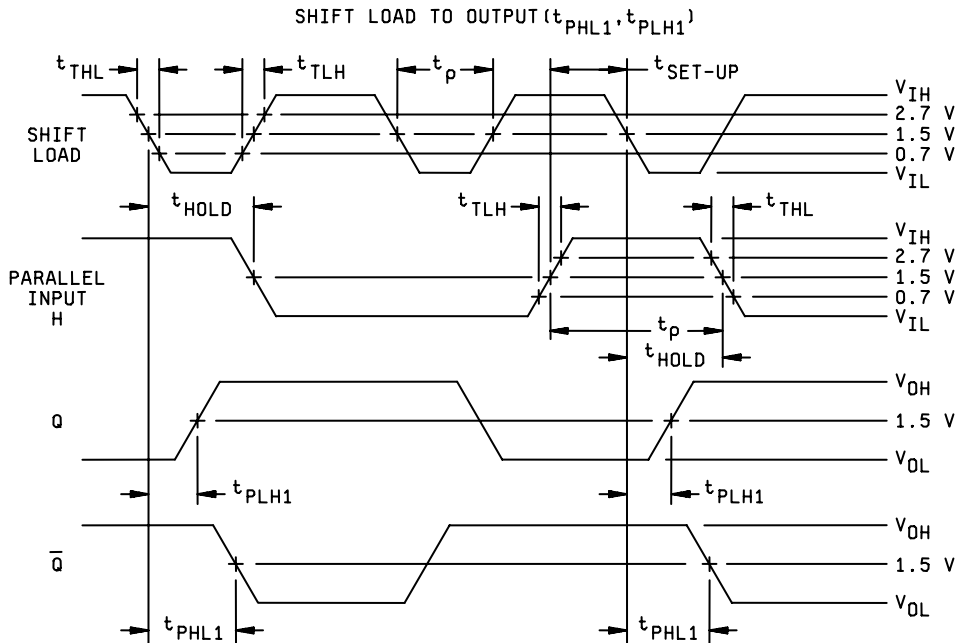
SHIFT LOAD TO OUTPUT($t_{PHL1}$,$t_{PLH1}$)

$t_{THL}$

$t_{TLH}$

$t_{p}$

$t_{SET-UP}$

SHIFT LOAD

$V_{IH}$
2.7 V
1.5 V
0.7 V
$V_{IL}$

$t_{HOLD}$

$t_{TLH}$

$t_{THL}$

PARALLEL INPUT H

$V_{IH}$
2.7 V
1.5 V
0.7 V
$V_{IL}$

$t_{p}$

$t_{HOLD}$

Q

$V_{OH}$
1.5 V
$V_{OL}$

$t_{PLH1}$

$t_{PLH1}$

$\overline{Q}$

$V_{OH}$
1.5 V
$V_{OL}$

$t_{PHL1}$

$t_{PHL1}$